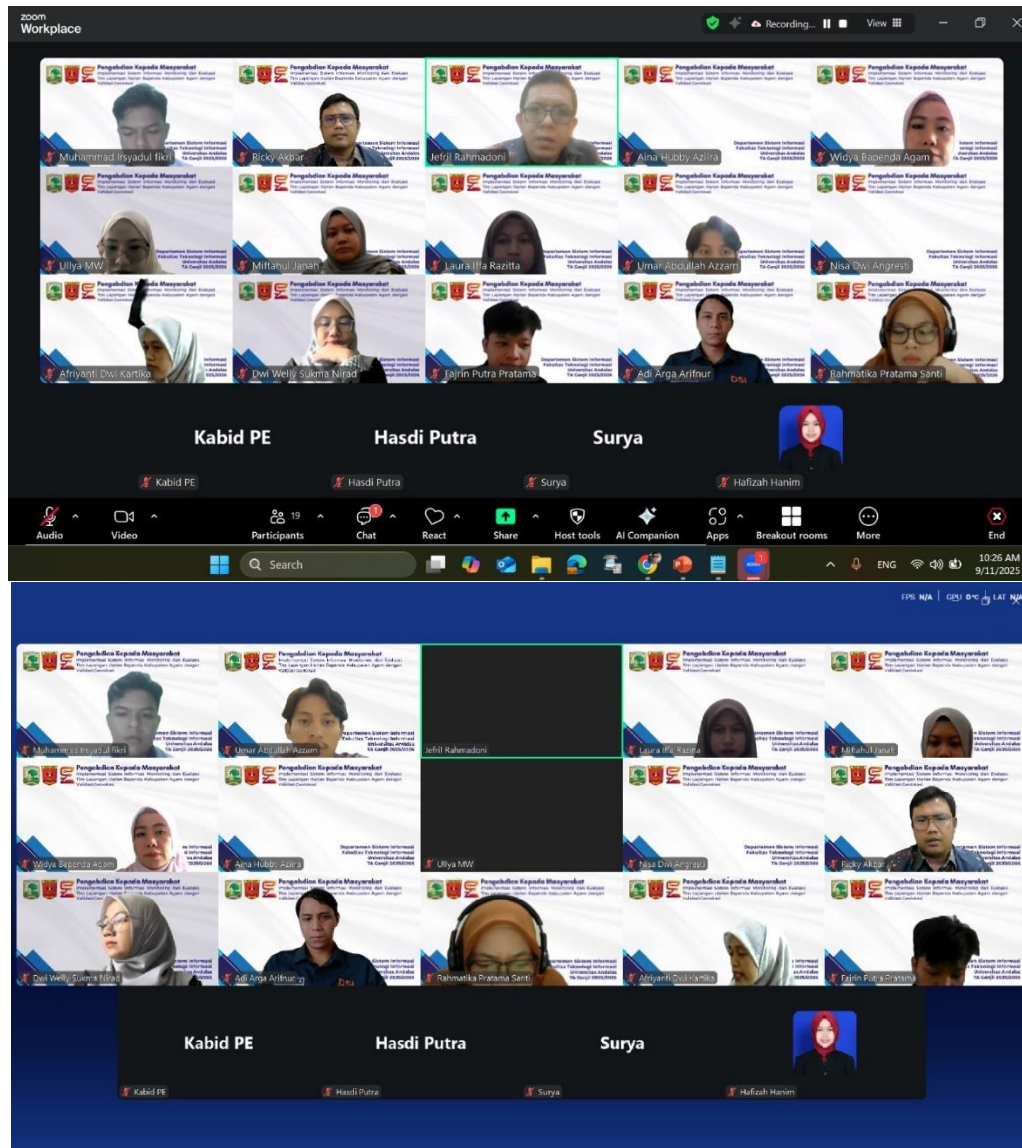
zoom Workplace

Recording... View

Pengabdian Kepada Masyarakat

Muhammad Irsyadul fikri

Ricky Akbar

Jefril Rahmadoni

Aina Hubby Aziira

Widya Bapenda Agam

Ullya MW

Miftahul Janah

Laura Ifa Razitta

Umar Abdullah Azzam

Nisa Dwi Angresti

Afriyanti Dwi Kartika

Dwi Welly Sukma Nirad

Fajrin Putra Pratama

Adi Arga Arifnur

Rahmatika Pratama Santi

Kabid PE

Hasdi Putra

Surya

Kabid PE

Hasdi Putra

Surya

Hafizah Hanim

Audio Video Participants 19 Chat React Share Host tools AI Companion Apps Breakout rooms More End

Search

ENG 10:26 AM 9/11/2025

FPS N/A | GPU 0°C | LAT N/A

Muhammad Irsyadul fikri

Umar Abdullah Azzam

Jefril Rahmadoni

Laura Ifa Razitta

Miftahul Janah

Widya Bapenda Agam

Aina Hubby Aziira

Ullya MW

Nisa Dwi Angresti

Ricky Akbar

Dwi Welly Sukma Nirad

Adi Arga Arifnur

Rahmatika Pratama Santi

Afriyanti Dwi Kartika

Fajrin Putra Pratama

Kabid PE

Hasdi Putra

Surya

Kabid PE

Hasdi Putra

Surya

Hafizah Hanim